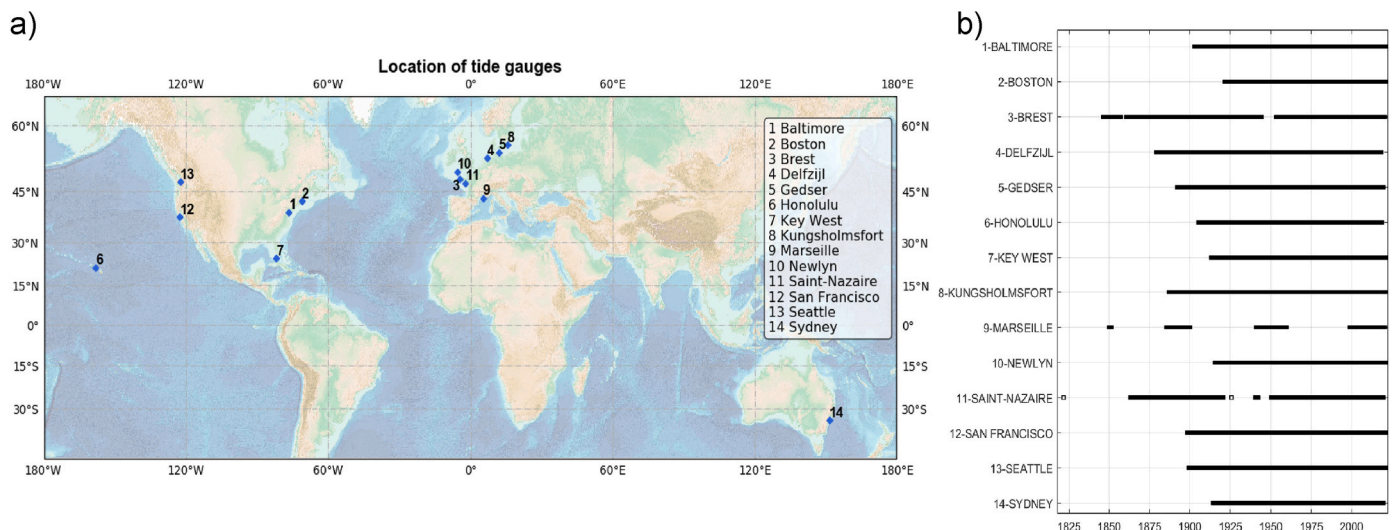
a)

Location of tide gauges

180°W 120°W 60°W 0° 60°E 120°E 180°E

60°N 45°N 30°N 15°N 0° 15°S 30°S

60°N 45°N 30°N 15°N 0° 15°S 30°S

13 12 6 1 2 7 10 3 11 4 5 8 9 14

1 Baltimore
2 Boston
3 Brest
4 Delfzijl
5 Gedser
6 Honolulu
7 Key West
8 Kungsholmsfort
9 Marseille
10 Newlyn
11 Saint-Nazaire
12 San Francisco
13 Seattle
14 Sydney

180°W 120°W 60°W 0° 60°E 120°E 180°E

b)

1-BALTIMORE
2-BOSTON
3-BREST
4-DELFZIJL
5-GEDSER
6-HONOLULU
7-KEY WEST
8-KUNGSHOLMSFORT
9-MARSEILLE
10-NEWLYN
11-SAINT-NAZAIRE
12-SAN FRANCISCO
13-SEATTLE
14-SYDNEY

1825 1850 1875 1900 1925 1950 1975 2000